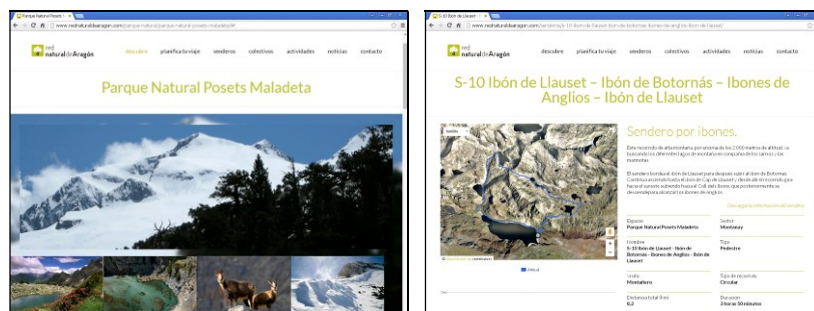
Parque Natural Posets ×
www.rednaturaldearagon.com/parque-natural/parque-natural-posets-maladeta/#

red natural de Aragón
descubre planifica tu viaje senderos colectivos actividades noticias contacto

Parque Natural Posets Maladeta

S-10 Ibón de Llauset ×
www.rednaturaldearagon.com/senderos/s-10-ibon-de-llauset-ibon-de-botornas-ibones-de-anglios-ibon-de-llauset/

red natural de Aragón
descubre planifica tu viaje senderos colectivos actividades noticias contacto

S-10 Ibón de Llauset – Ibón de Botornás – Ibones de Anglios – Ibón de Llauset

Sendero por ibones.

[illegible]

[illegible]

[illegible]

Espacio
Parque Natural Posets Maladeta

Sector
Montanuy

Nombre
S-10 Ibón de Llauset - Ibón de Botornás - Ibones de Anglios - Ibón de Llauset

Tipo
Pedestre

Usuario
Montañero

Tipo de recorrido
Circular

Distancia total (km)
6,2

Duración
3 horas 50 minutos